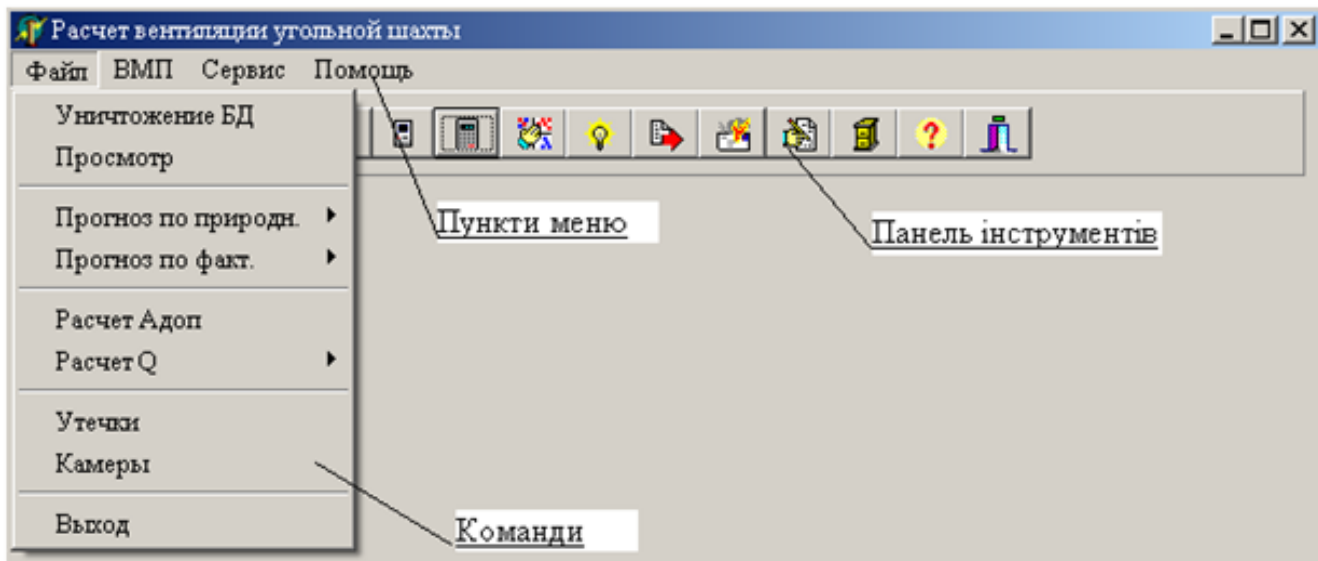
Расчет вентиляции угольной шахты

Файл ВМП Сервис Помощь

Уничтожение БД
Просмотр

Прогноз по природн.
Прогноз по факт.

Расчет Адоп
Расчет Q

Утечки
Камеры

Выход

Пункти меню

Панель інструментів

Команди